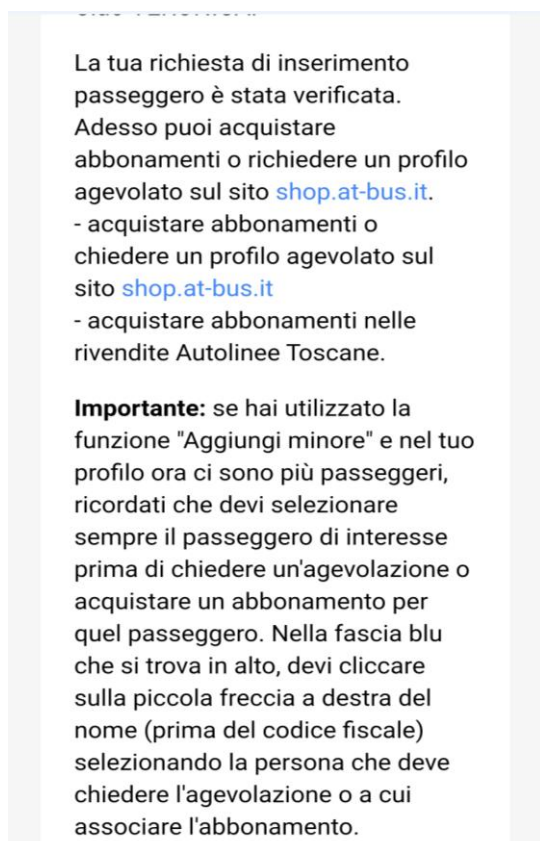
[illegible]

La tua richiesta di inserimento passeggero è stata verificata. Adesso puoi acquistare abbonamenti o richiedere un profilo agevolato sul sito shop.at-bus.it.
- acquistare abbonamenti o chiedere un profilo agevolato sul sito shop.at-bus.it
- acquistare abbonamenti nelle rivendite Autolinee Toscane.

**Importante:** se hai utilizzato la funzione "Aggiungi minore" e nel tuo profilo ora ci sono più passeggeri, ricordati che devi selezionare sempre il passeggero di interesse prima di chiedere un'agevolazione o acquistare un abbonamento per quel passeggero. Nella fascia blu che si trova in alto, devi cliccare sulla piccola freccia a destra del nome (prima del codice fiscale) selezionando la persona che deve chiedere l'agevolazione o a cui associare l'abbonamento.